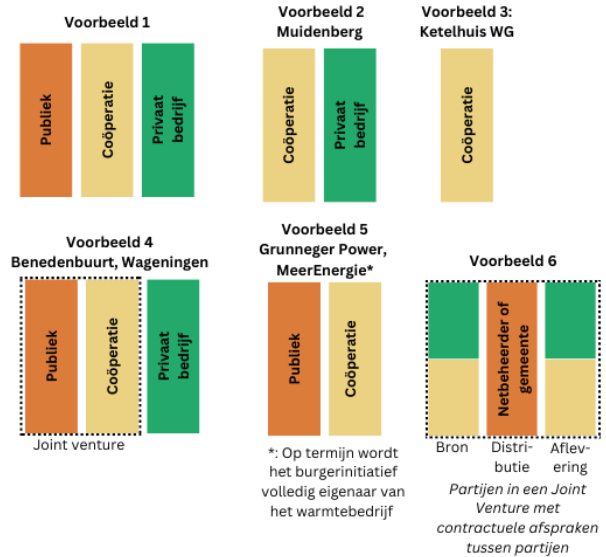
Voorbeeld 1

Publiek

Coöperatie

Privaat bedrijf

Voorbeeld 2
Muidenberg

Coöperatie

Privaat bedrijf

Voorbeeld 3:
Ketelhuis WG

Coöperatie

Voorbeeld 4
Benedenbuurt, Wageningen

Publiek

Coöperatie

Privaat bedrijf

Joint venture

Voorbeeld 5
Grunneger Power, MeerEnergie*

Publiek

Coöperatie

*: Op termijn wordt het burgerinitiatief volledig eigenaar van het warmtebedrijf

Voorbeeld 6

Netbeheerder of gemeente

Bron

Distributie

Aflevering

Partijen in een Joint Venture met contractuele afspraken tussen partijen